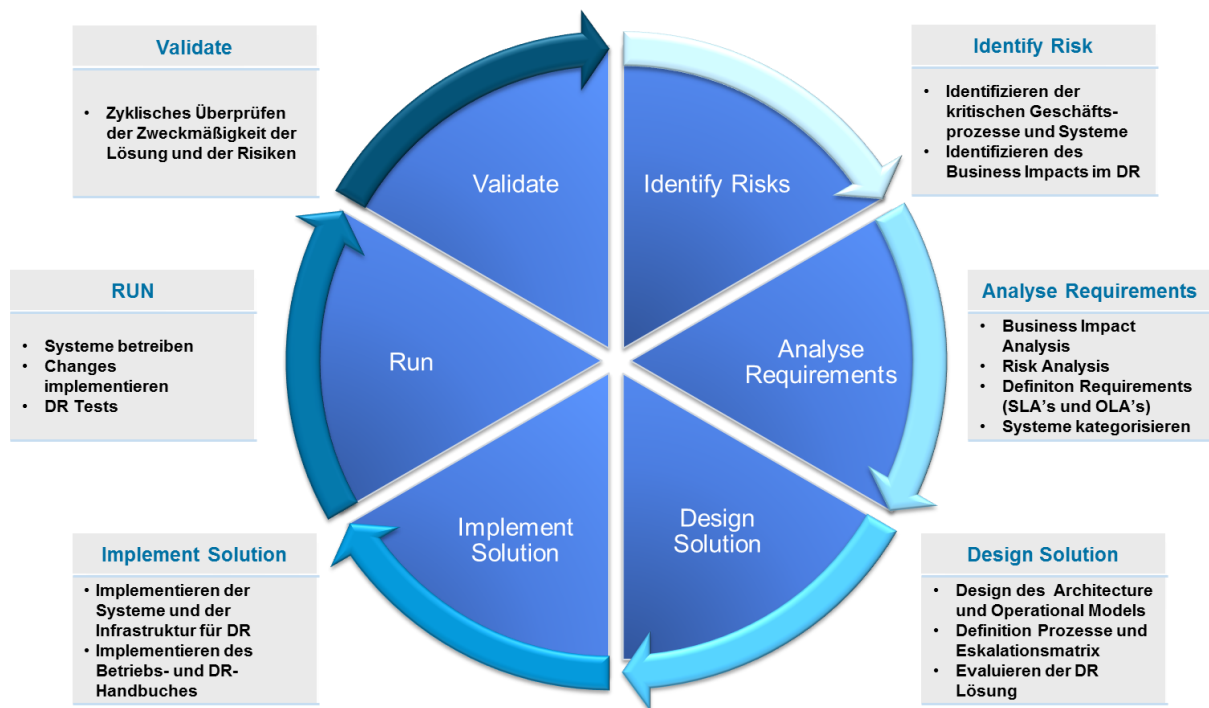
Validate

- Zyklisches Überprüfen der Zweckmäßigkeit der Lösung und der Risiken

Identify Risk

- Identifizieren der kritischen Geschäftsprozesse und Systeme
- Identifizieren des Business Impacts im DR

RUN

- Systeme betreiben
- Changes implementieren
- DR Tests

Analyse Requirements

- Business Impact Analysis
- Risk Analysis
- Definiton Requirements (SLA's und OLA's)
- Systeme kategorisieren

Validate

Identify Risks

Run

Analyse Requirements

Implement Solution

Design Solution

Implement Solution

- Implementieren der Systeme und der Infrastruktur für DR
- Implementieren des Betriebs- und DR-Handbuches

Design Solution

- Design des Architecture und Operational Models
- Definition Prozesse und Eskalationsmatrix
- Evaluieren der DR Lösung